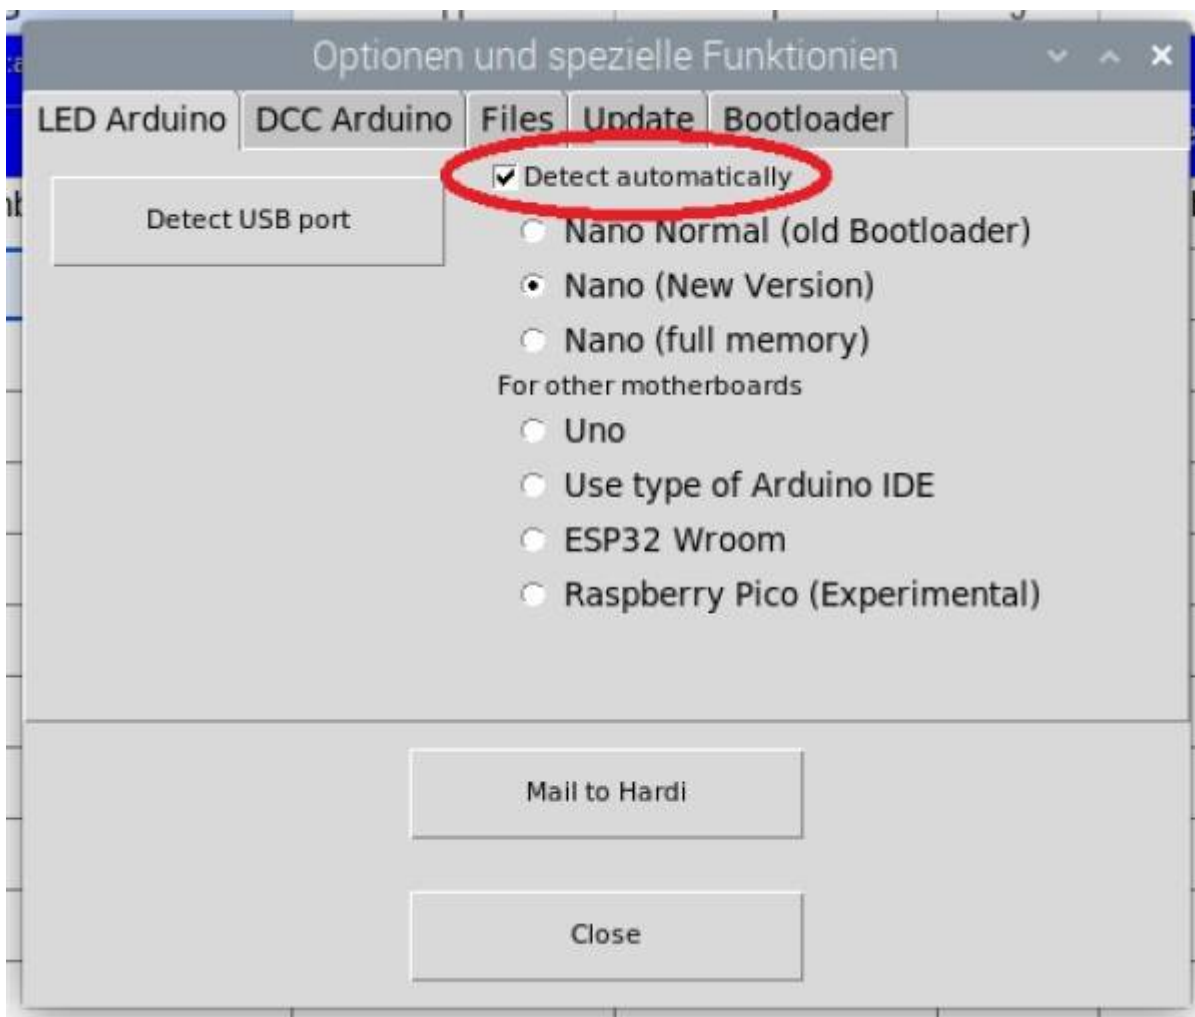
Optionen und spezielle Funktionien

LED Arduino | DCC Arduino | Files | Update | Bootloader

Detect USB port

☑ Detect automatically

Nano Normal (old Bootloader)

Nano (New Version)

Nano (full memory)

For other motherboards

Uno

Use type of Arduino IDE

ESP32 Wroom

Raspberry Pico (Experimental)

Mail to Hardi

Close